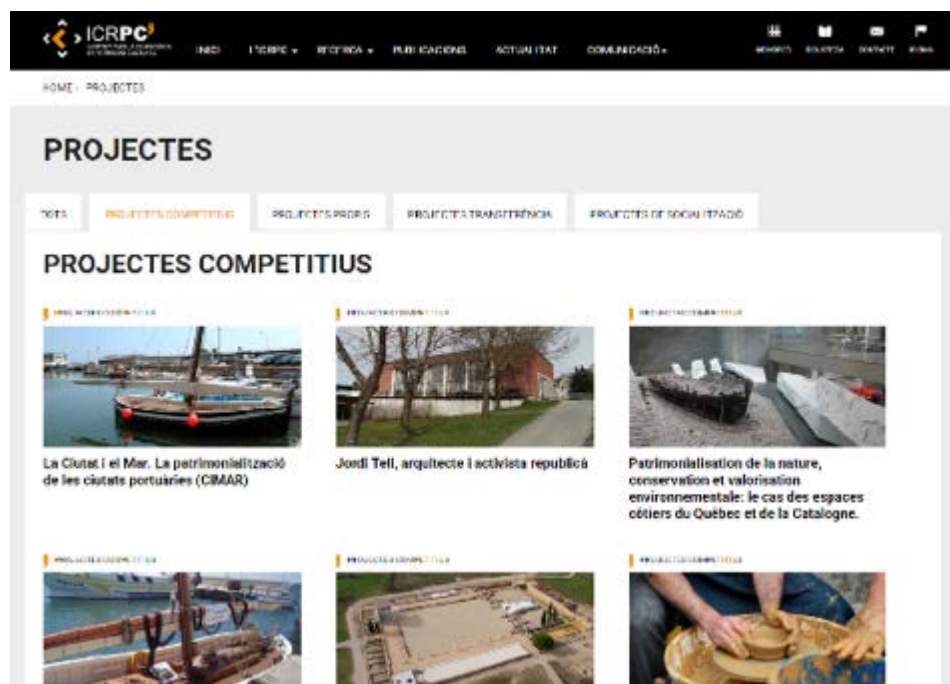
ICRPC

INICI L'ICRPC RECERCA PUBLICACIONS ACTUALITAT COMUNICACIÓ

HOME · PROJECTES

PROJECTES

TOTS | PROJECTES COMPETITIUS | PROJECTES PROPIS | PROJECTES TRANSFERÈNCIA | PROJECTES DE SOCIALITZACIÓ

PROJECTES COMPETITIUS

PROJECTES COMPETITIUS

La Ciutat i el Mar. La patrimonialització de les ciutats portuàries (CIMAR)

PROJECTES COMPETITIUS

Jordi Tell, arquitecte i activista republicà

PROJECTES COMPETITIUS

Patrimonialisation de la nature, conservation et valorisation environnementale: le cas des espaces côtiers du Québec et de la Catalogne.

PROJECTES COMPETITIUS

PROJECTES COMPETITIUS

PROJECTES COMPETITIUS